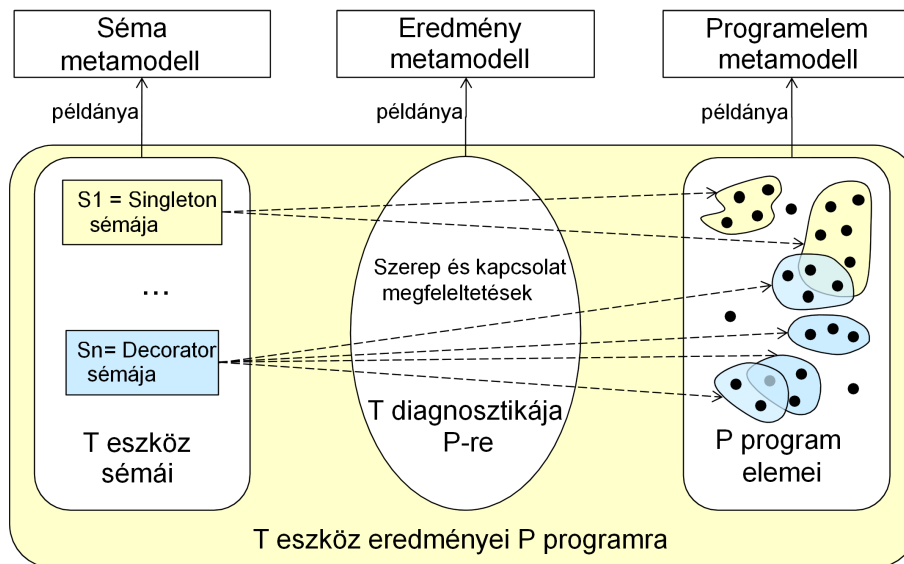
Séma metamodell

Eredmény metamodell

Programelem metamodell

példánya

példánya

példánya

S1 = Singleton sémája

...

Sn= Decorator sémája

T eszköz sémái

Szerep és kapcsolat megfeleltetések

T diagnosztikája P-re

P program elemei

T eszköz eredményei P programra